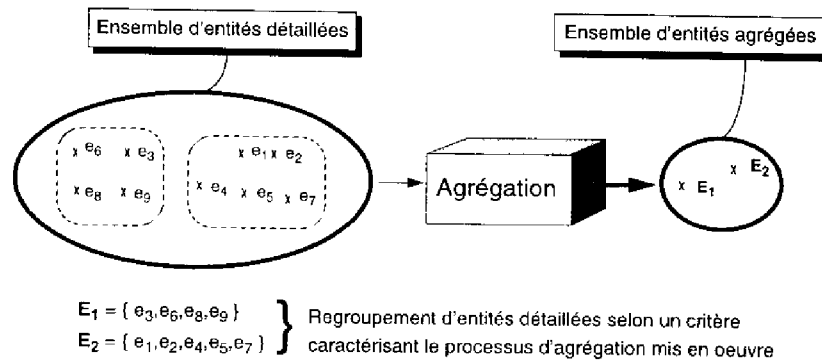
Ensemble d'entités détaillées

Ensemble d'entités agrégées

x $e_6$ x $e_3$
x $e_8$ x $e_9$

x $e_1$ x $e_2$
x $e_4$ x $e_5$ x $e_7$

Agrégation

x $E_1$ x $E_2$

$E_1 = \{ e_3, e_6, e_8, e_9 \}$
$E_2 = \{ e_1, e_2, e_4, e_5, e_7 \}$

Regroupement d'entités détaillées selon un critère caractérisant le processus d'agrégation mis en oeuvre